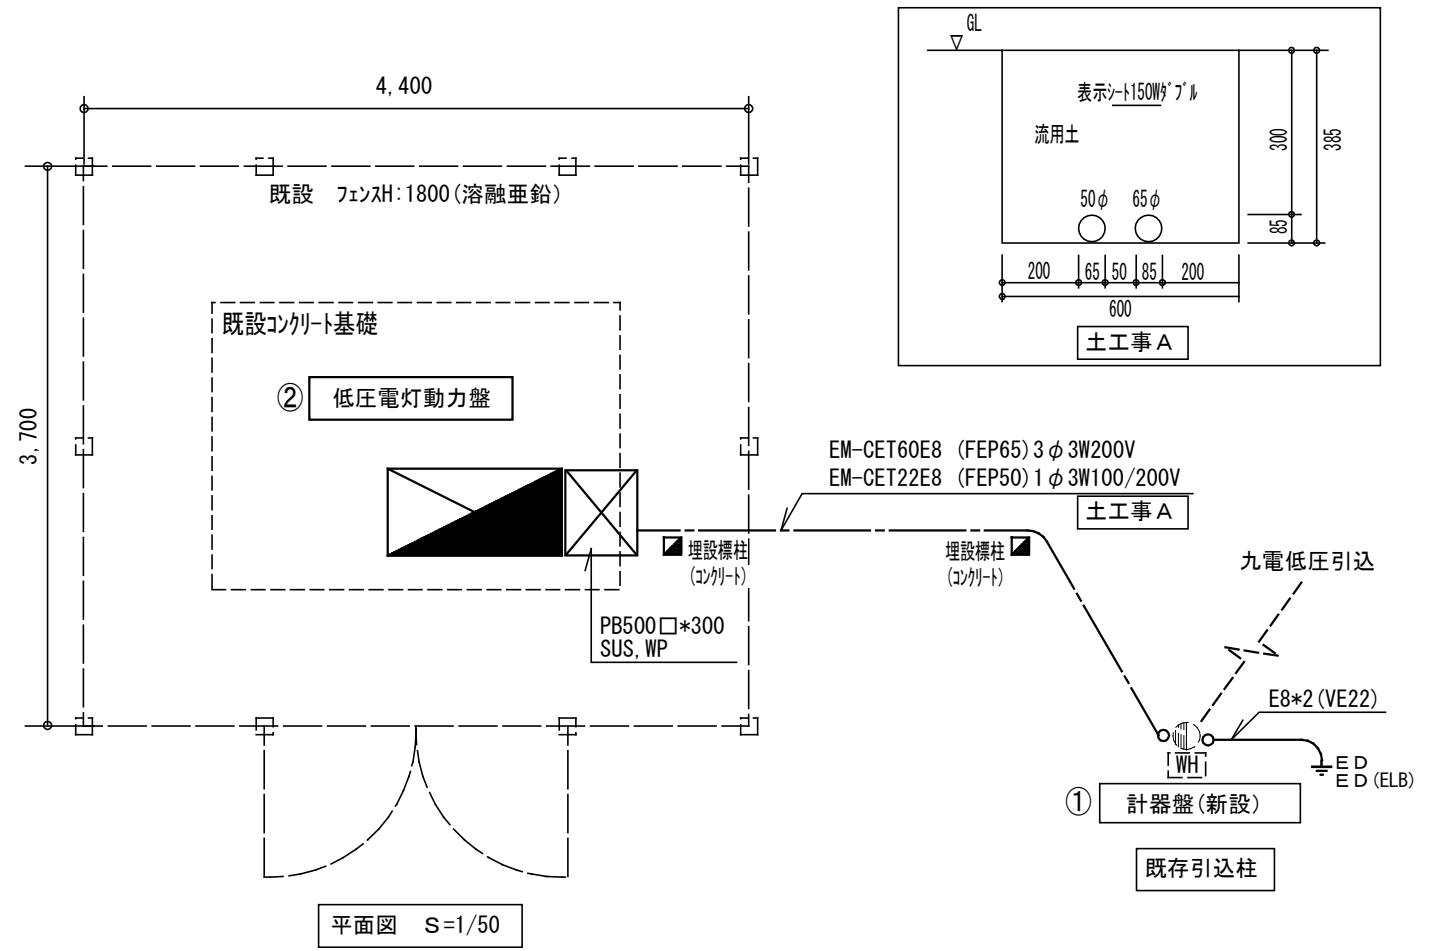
GL

表示ｼｰﾄ150Wﾀﾞﾌﾞﾙ

流用土

50$\phi$ 65$\phi$

300

385

85

200 65 50 85 200

600

土工事Ａ

4,400

既設　ﾌｪﾝｽH:1800(溶融亜鉛)

既設ｺﾝｸﾘｰﾄ基礎

② 低圧電灯動力盤

3,700

EM-CET60E8 (FEP65) 3$\phi$3W200V
EM-CET22E8 (FEP50) 1$\phi$3W100/200V

土工事Ａ

埋設標柱 (ｺﾝｸﾘｰﾄ)

埋設標柱 (ｺﾝｸﾘｰﾄ)

九電低圧引込

PB500□*300
SUS,WP

E8*2(VE22)

WH

ＥＤ
ＥＤ(ELB)

① 計器盤(新設)

既存引込柱

平面図　S=1/50